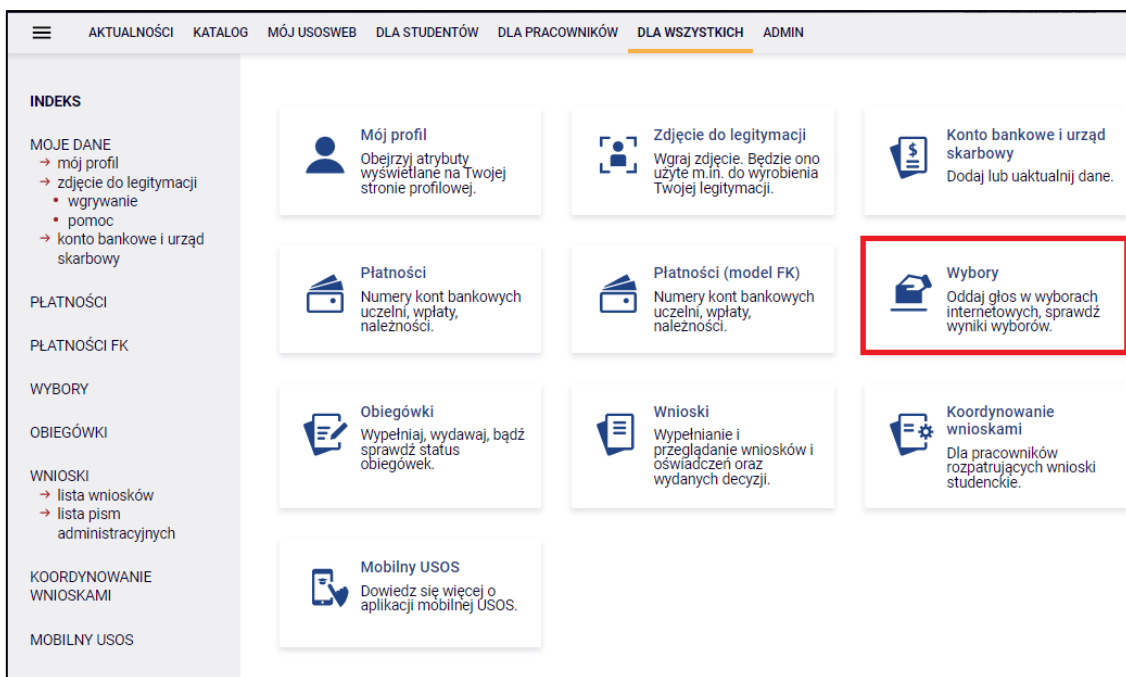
AKTUALNOŚCI KATALOG MÓJ USOSWEB DLA STUDENTÓW DLA PRACOWNIKÓW DLA WSZYSTKICH ADMIN

INDEKS

MOJE DANE
→ mój profil
→ zdjęcie do legitymacji
• wgrywanie
• pomoc
→ konto bankowe i urząd skarbowy

PŁATNOŚCI

PŁATNOŚCI FK

WYBORY

OBIEGÓWKI

WNIOSKI
→ lista wniosków
→ lista pism administracyjnych

KOORDYNOWANIE WNIOSKAMI

MOBILNY USOS

Mój profil
Obejrzyj atrybuty wyświetlane na Twojej stronie profilowej.

Zdjęcie do legitymacji
Wgraj zdjęcie. Będzie ono użyte m.in. do wyrobienia Twojej legitymacji.

Konto bankowe i urząd skarbowy
Dodaj lub uaktualnij dane.

Płatności
Numery kont bankowych uczelni, wpłaty, należności.

Płatności (model FK)
Numery kont bankowych uczelni, wpłaty, należności.

Wybory
Oddaj głos w wyborach internetowych, sprawdź wyniki wyborów.

Obiegówki
Wypełniaj, wydawaj, bądź sprawdź status obiegówek.

Wnioski
Wypełnianie i przeglądanie wniosków i oświadczeń oraz wydanych decyzji.

Koordynowanie wnioskami
Dla pracowników rozpatrujących wnioski studenckie.

Mobilny USOS
Dowiedz się więcej o aplikacji mobilnej USOS.